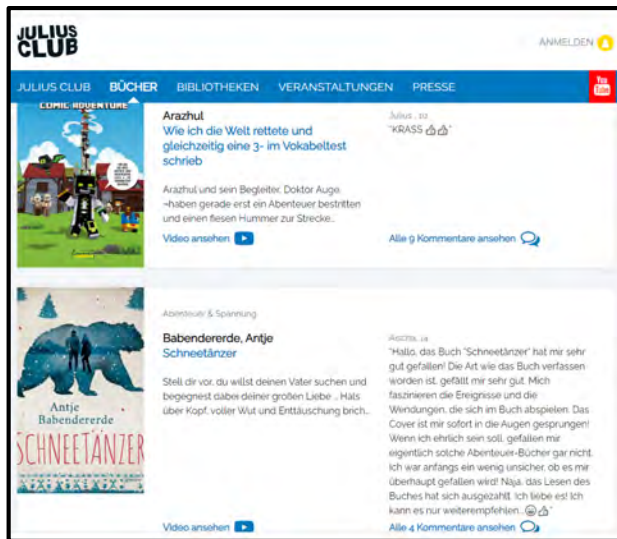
JULIUS CLUB

ANMELDEN

JULIUS CLUB BÜCHER BIBLIOTHEKEN VERANSTALTUNGEN PRESSE

You Tube

COMIC ADVENTURE

Arazhul
Wie ich die Welt rettete und gleichzeitig eine 3- im Vokabeltest schrieb

Arazhul und sein Begleiter, Doktor Auge, haben gerade erst ein Abenteuer bestritten und einen fiesen Hummer zur Strecke...

Video ansehen

Julius, 10
"KRASS 👍👍"

Alle 9 Kommentare ansehen

Antje Babendererde
SCHNEETÄNZER

Abenteuer & Spannung

Babendererde, Antje
Schneetänzer

Stell dir vor, du willst deinen Vater suchen und begegnest dabei deiner großen Liebe... Hals über Kopf, voller Wut und Enttäuschung brich...

Video ansehen

Anotta, 14
"Hallo, das Buch "Schneetänzer" hat mir sehr gut gefallen! Die Art wie das Buch verfassen worden ist, gefällt mir sehr gut. Mich faszinieren die Ereignisse und die Wendungen, die sich im Buch abspielen. Das Cover ist mir sofort in die Augen gesprungen! Wenn ich ehrlich sein soll, gefallen mir eigentlich solche Abenteuer-Bücher gar nicht. Ich war anfangs ein wenig unsicher, ob es mir überhaupt gefallen wird! Naja, das Lesen des Buches hat sich ausgezahlt. Ich liebe es! Ich kann es nur weiterempfehlen... 😊👍"

Alle 4 Kommentare ansehen